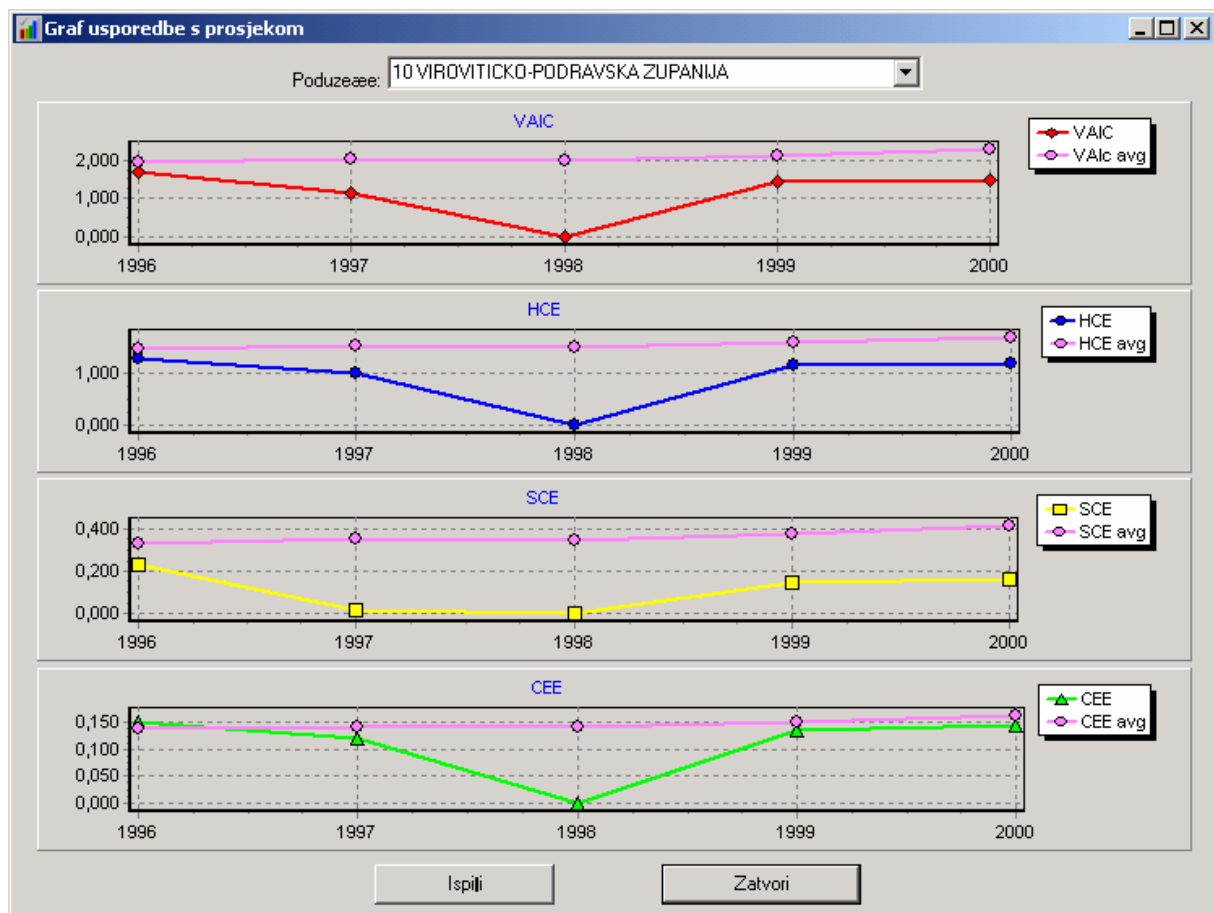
Graf usporedbe s prosjekom

Poduzeæe: 10 VIROVITICKO-PODRAVSKA ZUPANIJA

VAIC

2,000
1,000
0,000

1996 1997 1998 1999 2000

VAIC
VAIc avg

HCE

1,000
0,000

1996 1997 1998 1999 2000

HCE
HCE avg

SCE

0,400
0,200
0,000

1996 1997 1998 1999 2000

SCE
SCE avg

CEE

0,150
0,100
0,050
0,000

1996 1997 1998 1999 2000

CEE
CEE avg

Ispiši

Zatvori